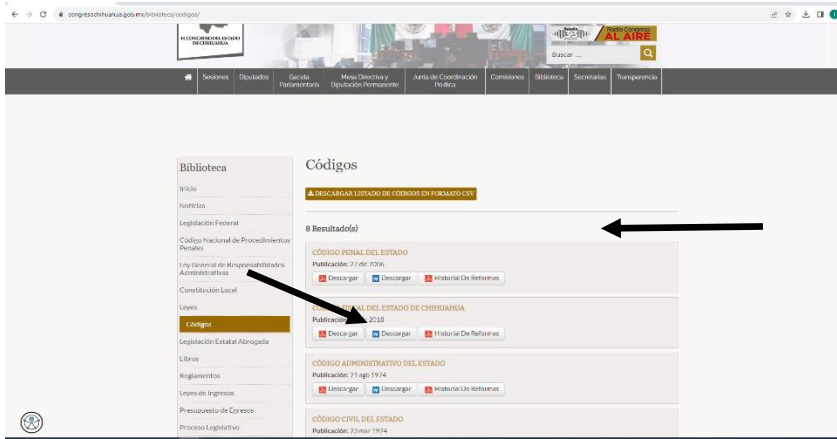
congresochihuahua.gob.mx/biblioteca/codigos/

EL CONGRESO DEL ESTADO DE CHIHUAHUA

Radio Congreso AL AIRE

Buscar ...

Sesiones | Diputados | Gaceta Parlamentaria | Mesa Directiva y Diputación Permanente | Junta de Coordinación Política | Comisiones | Biblioteca | Secretarías | Transparencia

Biblioteca

Inicio
Noticias
Legislación Federal
Código Nacional de Procedimientos Penales
Ley General de Responsabilidades Administrativas
Constitución Local
Leyes
Código
Legislación Estatal Abrogada
Libros
Reglamentos
Leyes de Ingresos
Presupuesto de Egresos
Proceso Legislativo

Códigos

DESCARGAR LISTADO DE CÓDIGOS EN FORMATO CSV

8 Resultado(s)

CÓDIGO PENAL DEL ESTADO
Publicación: 27 dic 2006
Descargar | Descargar | Historial De Reformas

CÓ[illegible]L DEL ESTADO DE CHIHUAHUA
Publicació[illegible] 2018
Descargar | Descargar | Historial De Reformas

CÓDIGO ADMINISTRATIVO DEL ESTADO
Publicación: 21 ago 1974
Descargar | Descargar | Historial De Reformas

CÓDIGO CIVIL DEL ESTADO
Publicación: 23 mar 1974